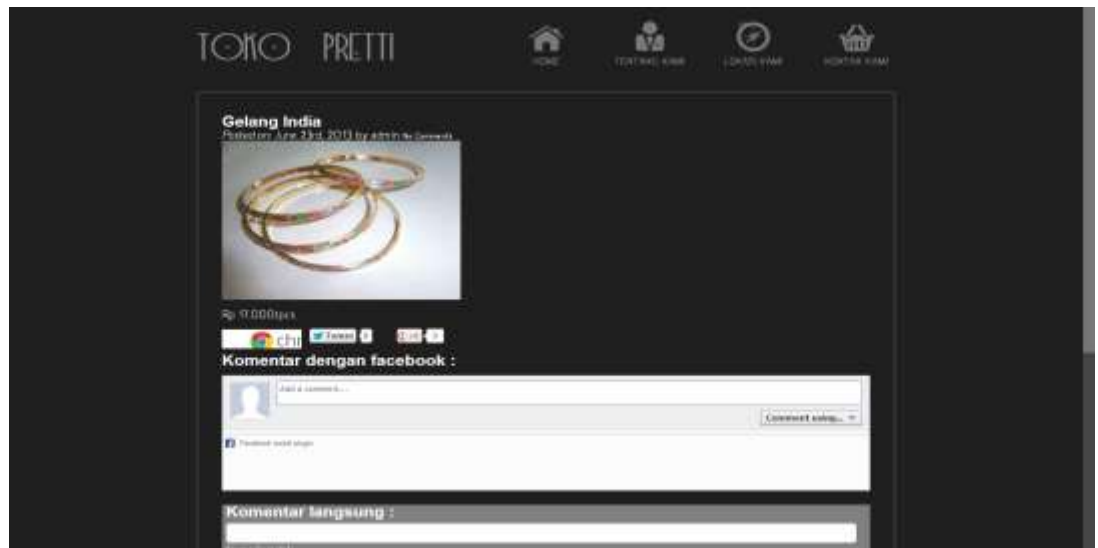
TOKO PRETTI

HOME
TENTANG KAMI
LOKASI KAMI
KONTAK KAMI

Gelang India
Posted on June 23rd, 2013 by admin No Comments

Rp 17.000/pcs

chr Tweet 0 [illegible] 0

Komentar dengan facebook :

Add a comment...
Comment using...
Facebook social plugin

Komentar langsung :